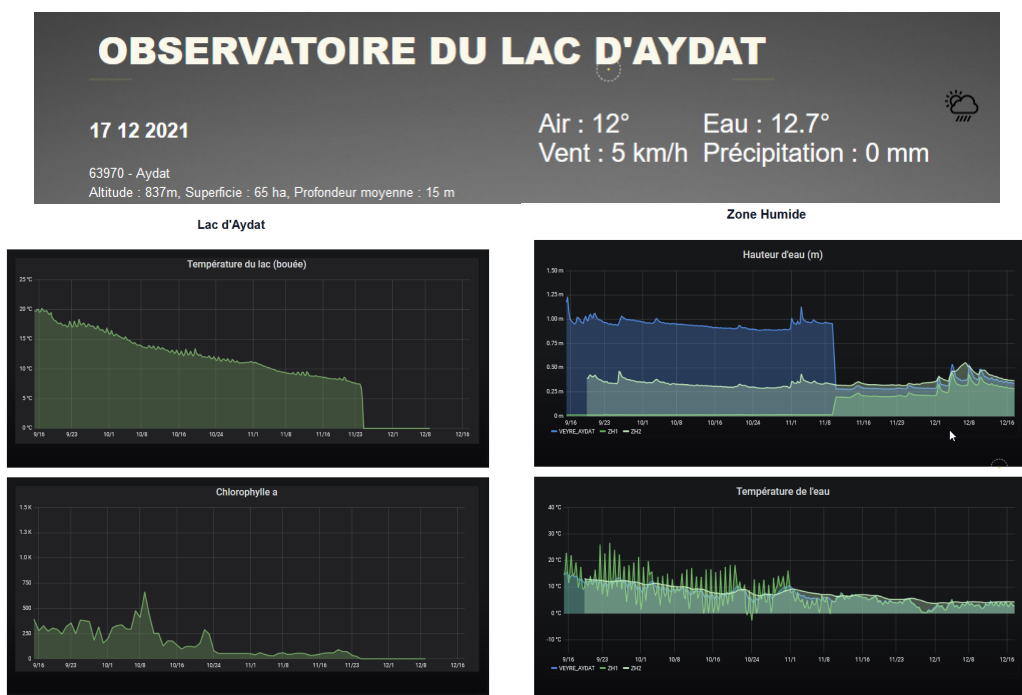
OBSERVATOIRE DU LAC D'AYDAT

17 12 2021

63970 - Aydat
Altitude : 837m, Superficie : 65 ha, Profondeur moyenne : 15 m

Air : 12° Eau : 12.7°
Vent : 5 km/h Précipitation : 0 mm

Lac d'Aydat

Zone Humide

Température du lac (bouée)

25 °C
20 °C
15 °C
10 °C
5 °C
0 °C
9/16 9/23 10/1 10/8 10/16 10/24 11/1 11/8 11/16 11/23 12/1 12/8 12/16

Hauteur d'eau (m)

1.50 m
1.25 m
1.00 m
0.75 m
0.50 m
0.25 m
0 m
9/16 9/23 10/1 10/8 10/16 10/24 11/1 11/8 11/16 11/23 12/1 12/8 12/16
— VEYRE_AYDAT — ZH1 — ZH2

Chlorophylle a

1.5 K
1.3 K
1.0 K
750
500
250
0
9/16 9/23 10/1 10/8 10/16 10/24 11/1 11/8 11/16 11/23 12/1 12/8 12/16

Température de l'eau

40 °C
30 °C
20 °C
10 °C
0 °C
-10 °C
9/16 9/23 10/1 10/8 10/16 10/24 11/1 11/8 11/16 11/23 12/1 12/8 12/16
— VEYRE_AYDAT — ZH1 — ZH2